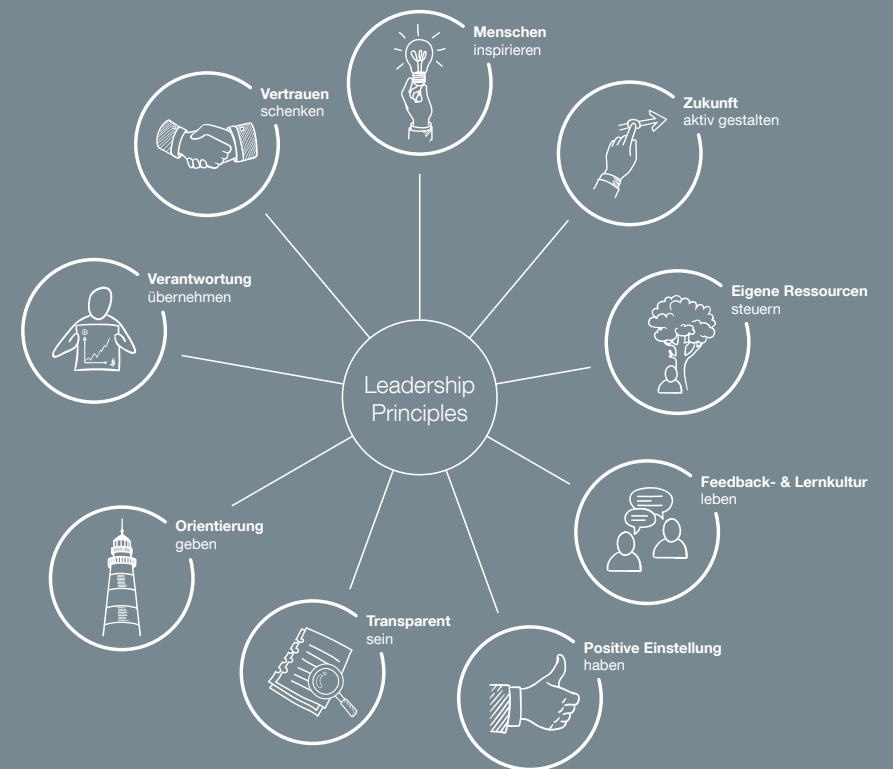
Menschen
inspirieren

Zukunft
aktiv gestalten

Eigene Ressourcen
steuern

Feedback- & Lernkultur
leben

Positive Einstellung
haben

Transparent
sein

Orientierung
geben

Verantwortung
übernehmen

Vertrauen
schenken

Leadership
Principles